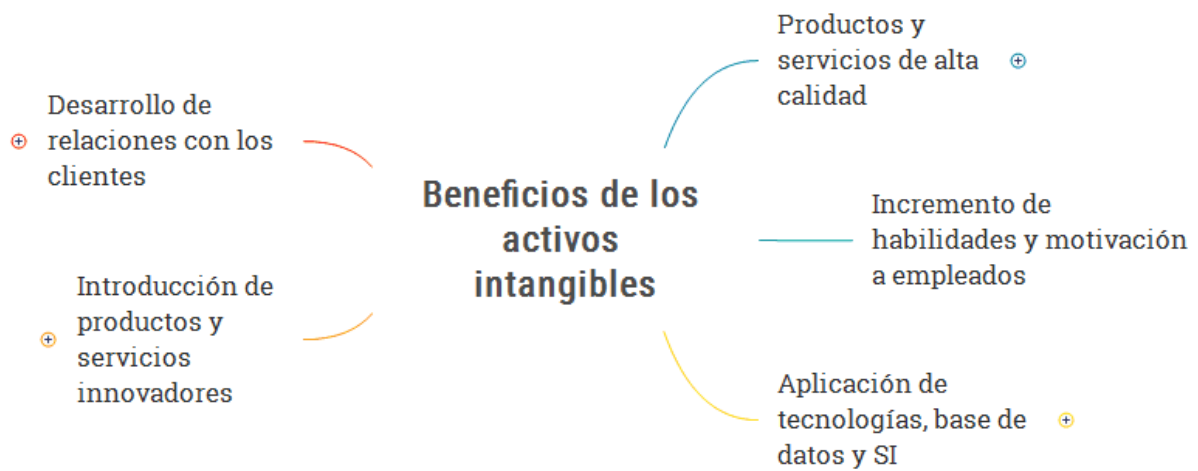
Beneficios de los activos intangibles

Productos y servicios de alta calidad

Desarrollo de relaciones con los clientes

Incremento de habilidades y motivación a empleados

Introducción de productos y servicios innovadores

Aplicación de tecnologías, base de datos y SI